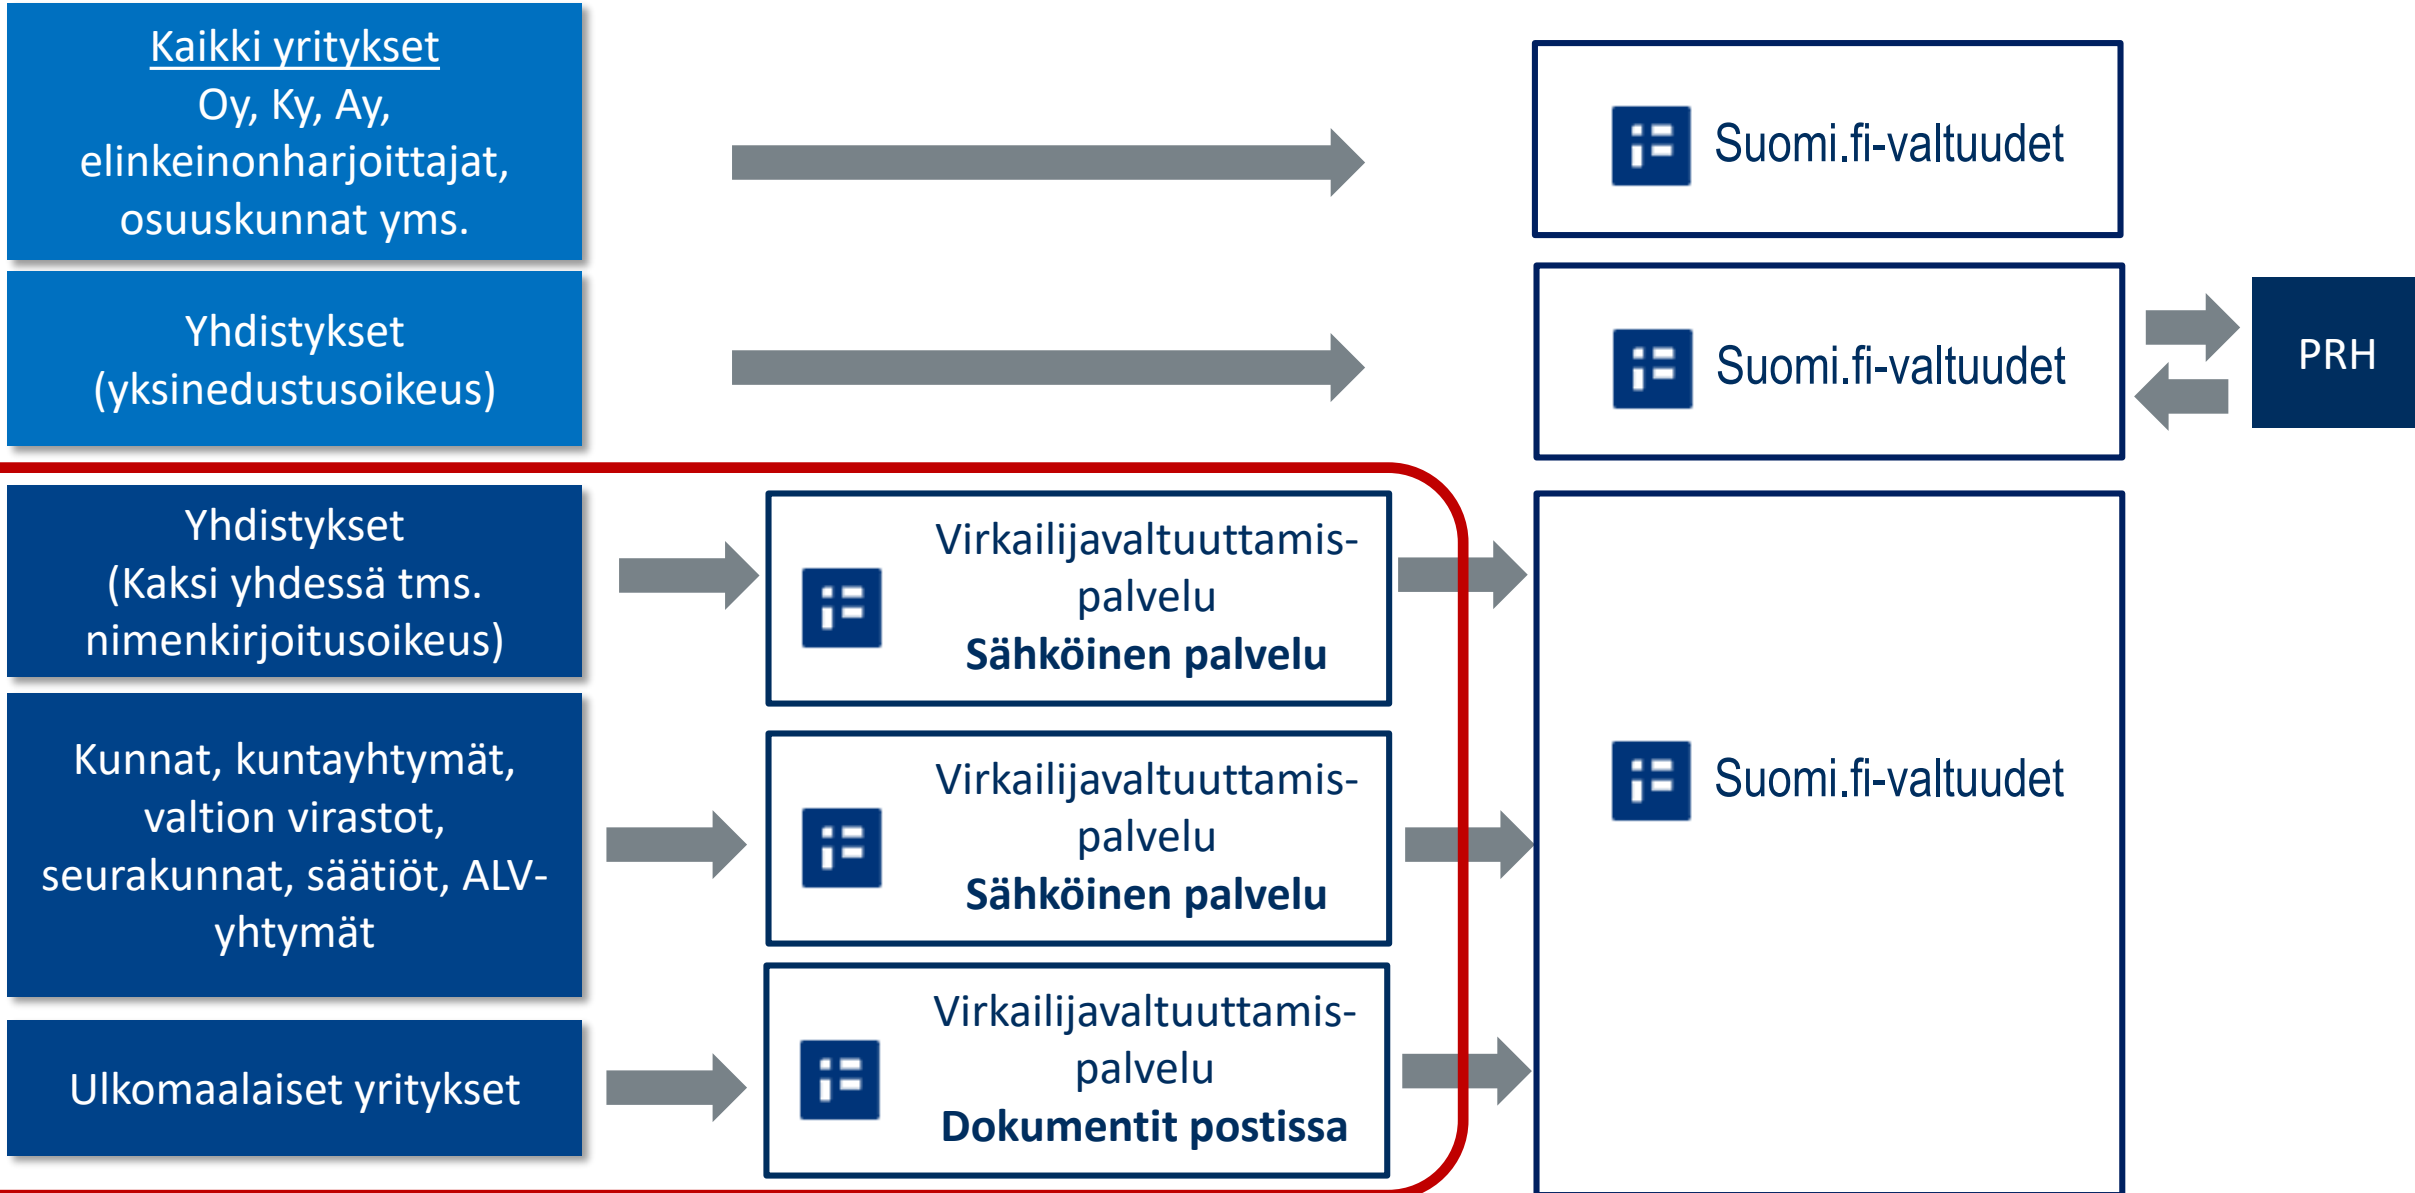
Kaikki yritykset
Oy, Ky, Ay, elinkeinonharjoittajat, osuuskunnat yms.

Suomi.fi-valtuudet

Yhdistykset
(yksinedustusoikeus)

Suomi.fi-valtuudet

PRH

Yhdistykset
(Kaksi yhdessä tms. nimenkirjoitusoikeus)

Virkailijavaltuuttamispalvelu
Sähköinen palvelu

Kunnat, kuntayhtymät, valtion virastot, seurakunnat, säätiöt, ALV-yhtymät

Virkailijavaltuuttamispalvelu
Sähköinen palvelu

Ulkomaalaiset yritykset

Virkailijavaltuuttamispalvelu
Dokumentit postissa

Suomi.fi-valtuudet